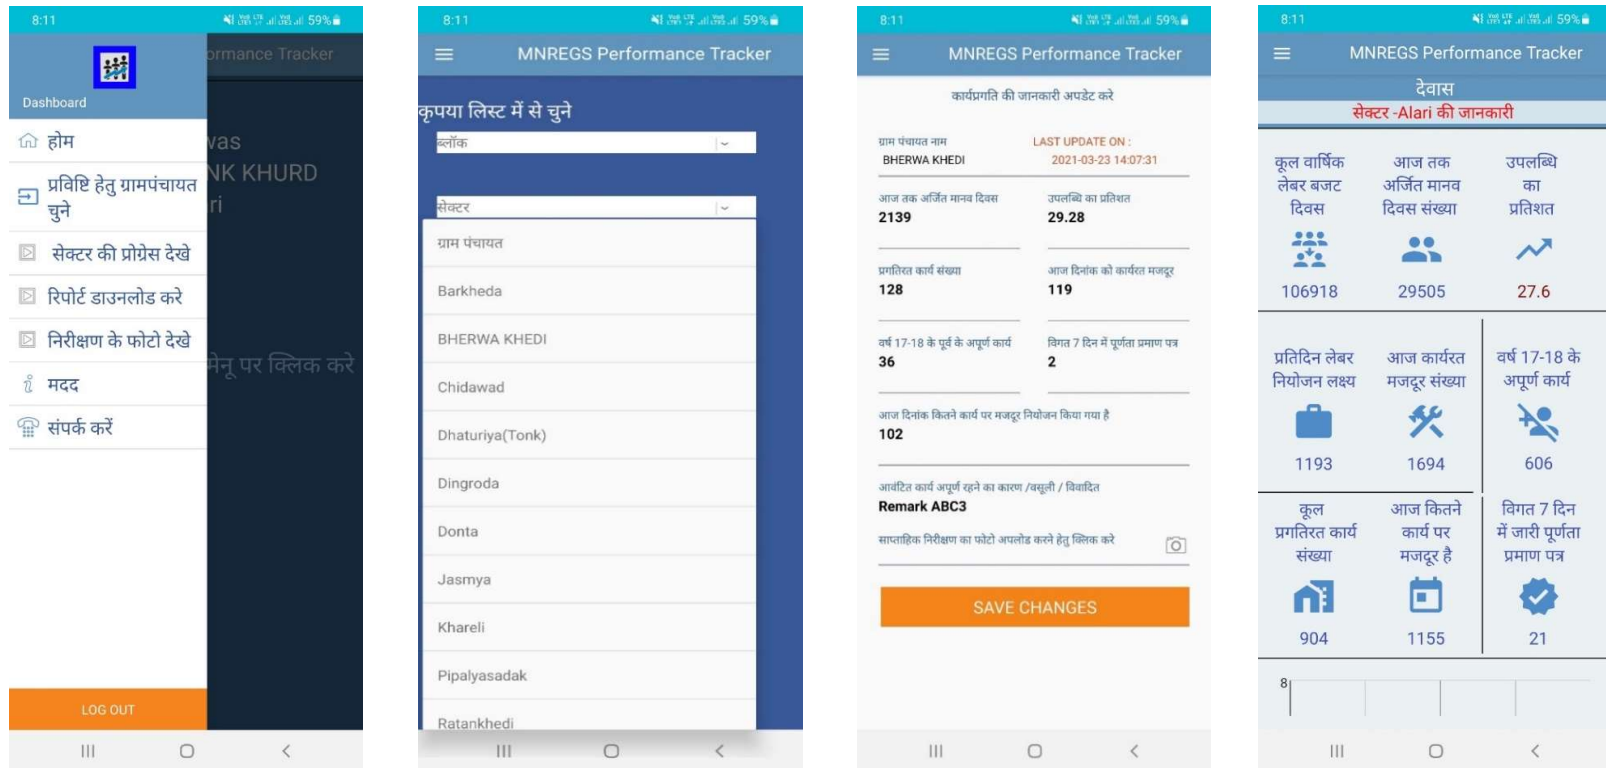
8:11 59%

Dashboard

ormance Tracker

होम

प्रविष्टि हेतु ग्रामपंचायत चुने

सेक्टर की प्रोग्रेस देखे

रिपोर्ट डाउनलोड करे

निरीक्षण के फोटो देखे

मदद

संपर्क करें

vas
NK KHURD
ri

मेनू पर क्लिक करे

LOG OUT

8:11 59%

MNREGS Performance Tracker

कृपया लिस्ट में से चुने

ब्लॉक

सेक्टर

ग्राम पंचायत

Barkheda

BHERWA KHEDI

Chidawad

Dhaturiya(Tonk)

Dingroda

Donta

Jasmya

Khareli

Pipalyasadak

Ratankhedi

8:11 59%

MNREGS Performance Tracker

कार्यप्रगति की जानकारी अपडेट करे

ग्राम पंचायत नाम
BHERWA KHEDI

LAST UPDATE ON :
2021-03-23 14:07:31

आज तक अर्जित मानव दिवस
2139

उपलब्धि का प्रतिशत
29.28

प्रगतिरत कार्य संख्या
128

आज दिनांक को कार्यरत मजदूर
119

वर्ष 17-18 के पूर्व के अपूर्ण कार्य
36

विगत 7 दिन में पूर्णता प्रमाण पत्र
2

आज दिनांक कितने कार्य पर मजदूर नियोजन किया गया है
102

आवंटित कार्य अपूर्ण रहने का कारण /वसूली / विवादित
Remark ABC3

साप्ताहिक निरीक्षण का फोटो अपलोड करने हेतु क्लिक करे

SAVE CHANGES

8:11 59%

MNREGS Performance Tracker

देवास
सेक्टर -Alari की जानकारी

कूल वार्षिक लेबर बजट दिवस
106918

आज तक अर्जित मानव दिवस संख्या
29505

उपलब्धि का प्रतिशत
27.6

प्रतिदिन लेबर नियोजन लक्ष्य
1193

आज कार्यरत मजदूर संख्या
1694

वर्ष 17-18 के अपूर्ण कार्य
606

कूल प्रगतिरत कार्य संख्या
904

आज कितने कार्य पर मजदूर है
1155

विगत 7 दिन में जारी पूर्णता प्रमाण पत्र
21

8